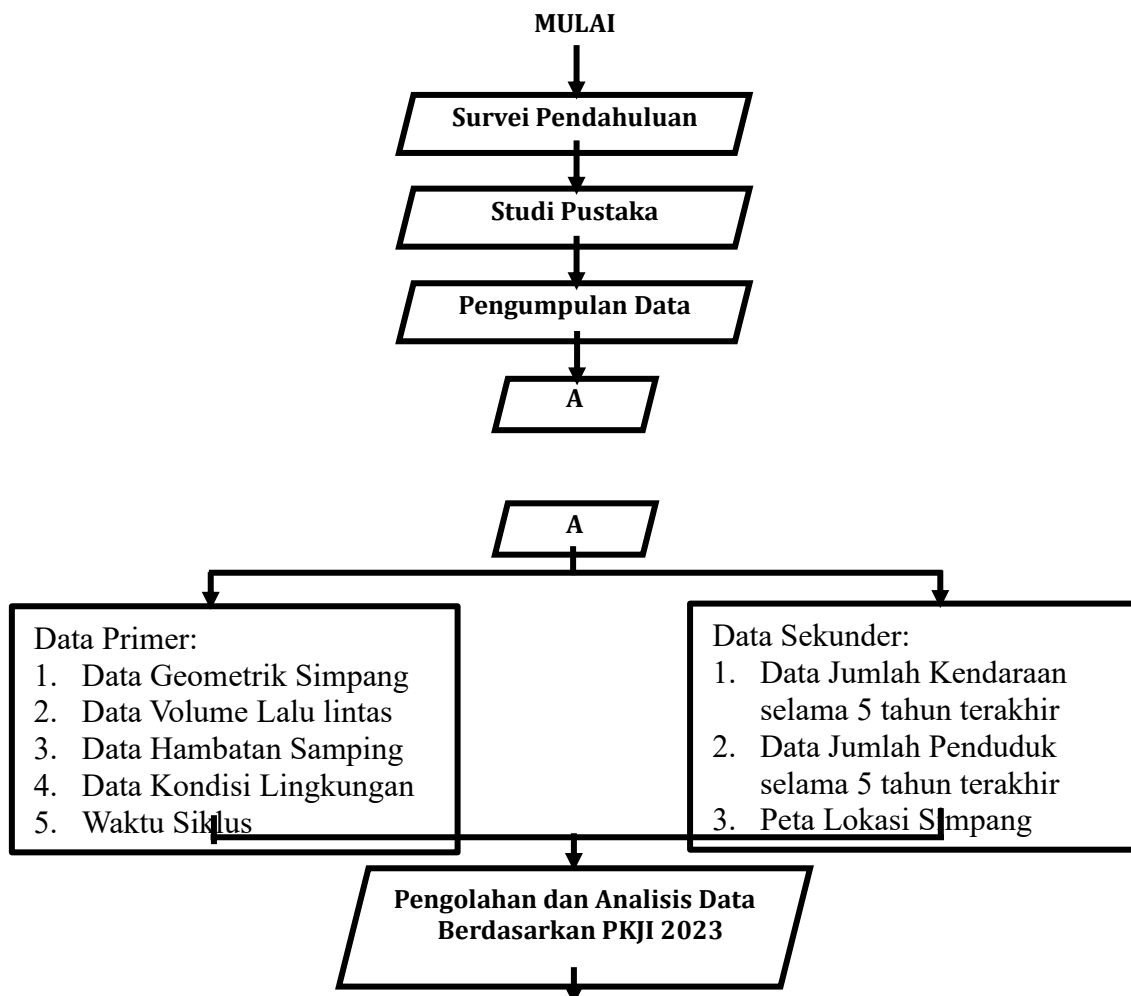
MULAI

Survei Pendahuluan

Studi Pustaka

Pengumpulan Data

A

A

Data Primer:
1. Data Geometrik Simpang
2. Data Volume Lalu lintas
3. Data Hambatan Samping
4. Data Kondisi Lingkungan
5. Waktu Siklus

Data Sekunder:
1. Data Jumlah Kendaraan selama 5 tahun terakhir
2. Data Jumlah Penduduk selama 5 tahun terakhir
3. Peta Lokasi Simpang

Pengolahan dan Analisis Data Berdasarkan PKJI 2023